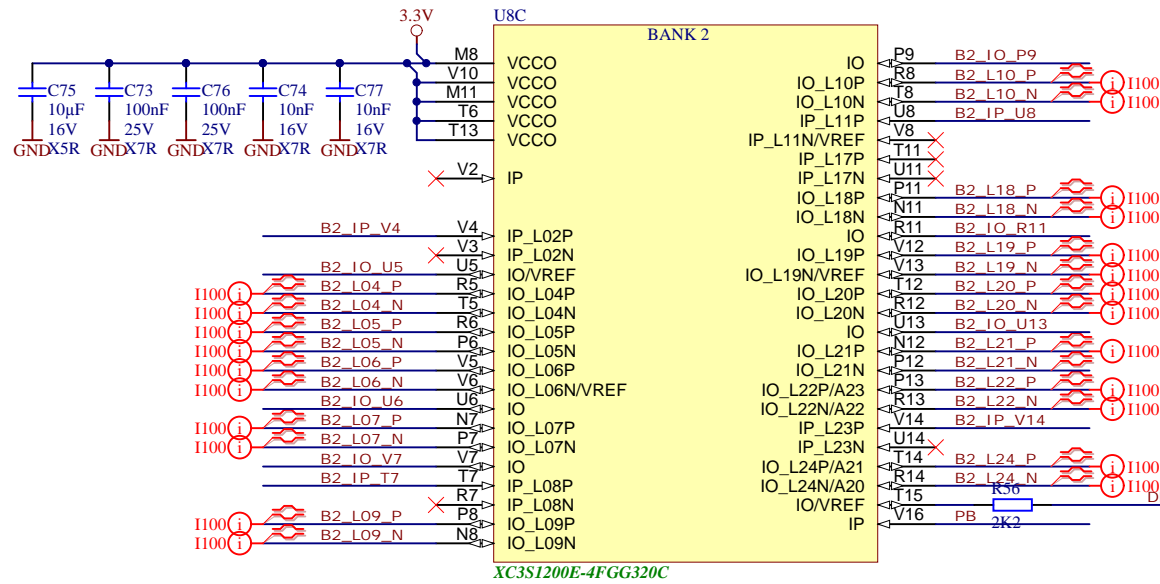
3.3V
U8C
BANK 2

C75 10μF 16V X5R GND
C73 100nF 25V X7R GND
C76 100nF 25V X7R GND
C74 10nF 16V X7R GND
C77 10nF 16V X7R GND

M8 VCCO
V10 VCCO
M11 VCCO
T6 VCCO
T13 VCCO
V2 IP
B2_IP_V4 V4 IP_L02P
V3 IP_L02N
B2_IO_U5 U5 IO/VREF
I100 B2_L04_P R5 IO_L04P
I100 B2_L04_N T5 IO_L04N
I100 B2_L05_P R6 IO_L05P
I100 B2_L05_N P6 IO_L05N
I100 B2_L06_P V5 IO_L06P
I100 B2_L06_N V6 IO_L06N/VREF
B2_IO_U6 U6 IO
I100 B2_L07_P N7 IO_L07P
I100 B2_L07_N P7 IO_L07N
B2_IO_V7 V7 IO
B2_IP_T7 T7 IP_L08P
R7 IP_L08N
I100 B2_L09_P P8 IO_L09P
I100 B2_L09_N N8 IO_L09N

IO P9 B2_IO_P9
IO_L10P R8 B2_L10_P I100
IO_L10N T8 B2_L10_N I100
IP_L11P U8 B2_IP_U8
IP_L11N/VREF V8
IP_L17P T11
IP_L17N U11
IO_L18P P11 B2_L18_P I100
IO_L18N N11 B2_L18_N I100
IO R11 B2_IO_R11
IO_L19P V12 B2_L19_P I100
IO_L19N/VREF V13 B2_L19_N I100
IO_L20P T12 B2_L20_P I100
IO_L20N R12 B2_L20_N I100
IO U13 B2_IO_U13
IO_L21P N12 B2_L21_P I100
IO_L21N P12 B2_L21_N
IO_L22P/A23 P13 B2_L22_P I100
IO_L22N/A22 R13 B2_L22_N I100
IP_L23P V14 B2_IP_V14
IP_L23N U14
IO_L24P/A21 T14 B2_L24_P I100
IO_L24N/A20 R14 B2_L24_N I100
IO/VREF T15 R56 2K2 D
IP V16 PB

XC3S1200E-4FGG320C